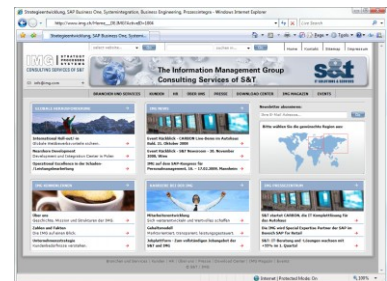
Strategieentwicklung, SAP Business One, Systemintegration, Business Engineering, Prozessintegra - Windows Internet Explorer

http://www.img.ch/Home__DE/MENU/?id=1066

Live Search

Strategieentwicklung, SAP Business One, System...

Home | Kontakt | Sitemap | Impressum

IMG STRATEGY PROCESSES SYSTEMS

CONSULTING SERVICES OF S&T

The Information Management Group
Consulting Services of S&T

S&T

info@img.com

BRANCHEN UND DIENSTLEISTUNGEN | KUNDEN | IMG | KARRIERE | PRESSE | DOWNLOAD CENTER | IMG MAGAZIN | EVENTS

GLOBALE HERAUSFORDERUNG

International Roll-out: Globalen Wettbewerb erfolgreich meistern

Neuartiges Development
Entwicklungen und Integration ...

Operational Excellence in Schaden-/Leistungsbearbeitung

IMG NEWS

Event Rückblick - CARBON Live Kunden im Autohaus Bahl, 21. Oktober 2009

Event Rückblick - S&T Newsroom - 20. November 2009, Wien

IMG auf dem SAP-Kongress für Personalmanagement, 16. - 17.02.2009, Mannheim

Newsletter abonnieren

Ihre E-Mail Adresse...

IMG KNOWLEDGEBASE

Über uns
Geschichte, Mission und Strukturen der IMG

Zahlen und Fakten
Die IMG auf einen Blick

Unternehmensstrategie
Kundenlebenszyklus ...

KARRIERE BEI DER IMG

Mitarbeiterentwicklung
Sich weiterentwickeln und Wertschöpfung schaffen

Geschäftsmodell
Partnerschaften, Transparenz ...

Jobplattform - Zum vollständigen Stellenangebot der S&T und IMG

S&T INFORMATIONEN

S&T startet CARBON, die IT Komplettlösung für das Autohaus

Die IMG wird Special Expertise Partner der SAP im Bereich SAP for Retail

S&T: IT-Beratung und -Lösungen wachsen mit +23% im 3. Quartal

Internet | Protected Mode: On

100%